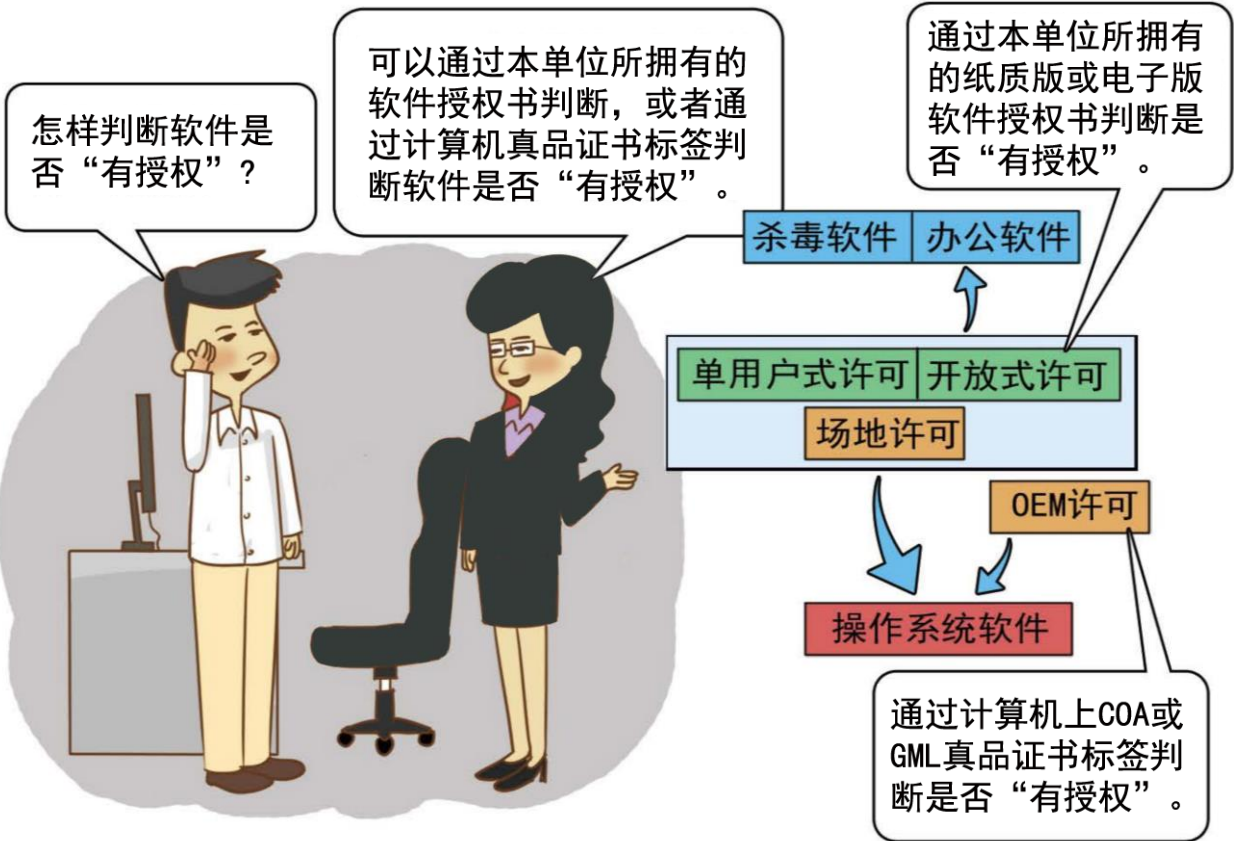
怎样判断软件是否“有授权”？

可以通过本单位所拥有的软件授权书判断，或者通过计算机真品证书标签判断软件是否“有授权”。

通过本单位所拥有的纸质版或电子版软件授权书判断是否“有授权”。

杀毒软件 | 办公软件

单用户式许可 | 开放式许可

场地许可

OEM许可

操作系统软件

通过计算机上COA或GML真品证书标签判断是否“有授权”。